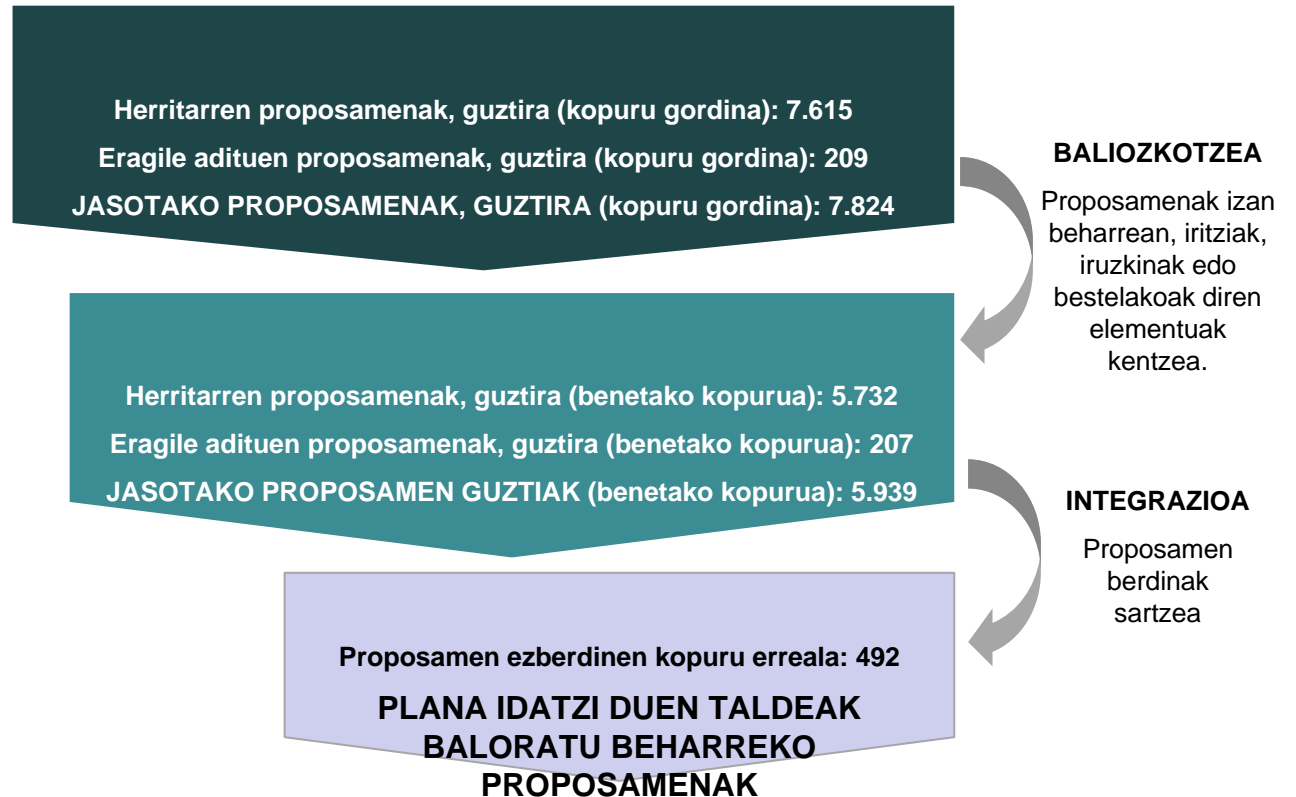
Herritarren proposamenak, guztira (kopuru gordina): 7.615
Eragile adituen proposamenak, guztira (kopuru gordina): 209
JASOTAKO PROPOSAMENAK, GUZTIRA (kopuru gordina): 7.824

BALIOZKOTZEA

Proposamenak izan beharrean, iritziak, iruzkinak edo bestelakoak diren elementuak kentzea.

Herritarren proposamenak, guztira (benetako kopurua): 5.732
Eragile adituen proposamenak, guztira (benetako kopurua): 207
JASOTAKO PROPOSAMEN GUZTIAK (benetako kopurua): 5.939

INTEGRAZIOA

Proposamen berdinak sartzea

Proposamen ezberdinen kopuru erreala: 492

PLANA IDATZI DUEN TALDEAK BALORATU BEHARREKO PROPOSAMENAK